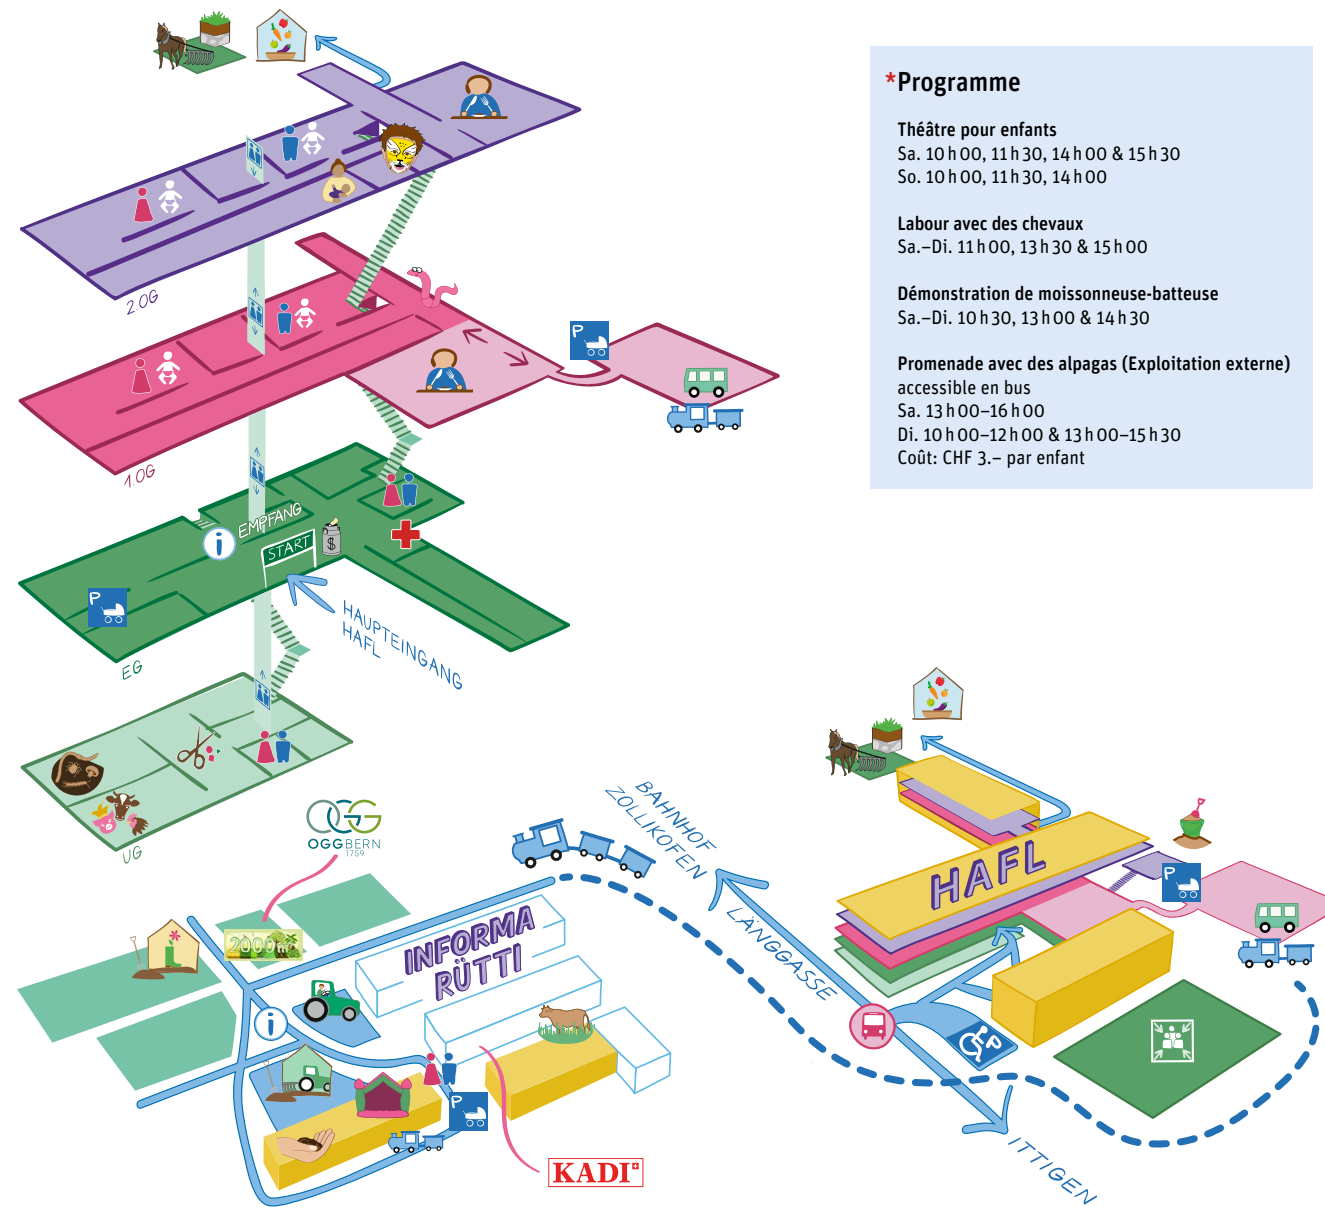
*Programme

Théâtre pour enfants
Sa. 10 h 00, 11 h 30, 14 h 00 & 15 h 30
So. 10 h 00, 11 h 30, 14 h 00

Labour avec des chevaux
Sa.–Di. 11 h 00, 13 h 30 & 15 h 00

Démonstration de moissonneuse-batteuse
Sa.–Di. 10 h 30, 13 h 00 & 14 h 30

Promenade avec des alpagas (Exploitation externe)
accessible en bus
Sa. 13 h 00–16 h 00
Di. 10 h 00–12 h 00 & 13 h 00–15 h 30
Coût: CHF 3.– par enfant

2.OG
1.OG
EMPFANG
START
EG
HAUPTEINGANG HAFL
UG
OGG BERN 1759
2000 m²
INFORMA RÜTTI
KADI
BAHNHOF ZOLLIKOFEN
LÄNGGASSE
ITTIGEN
HAFL